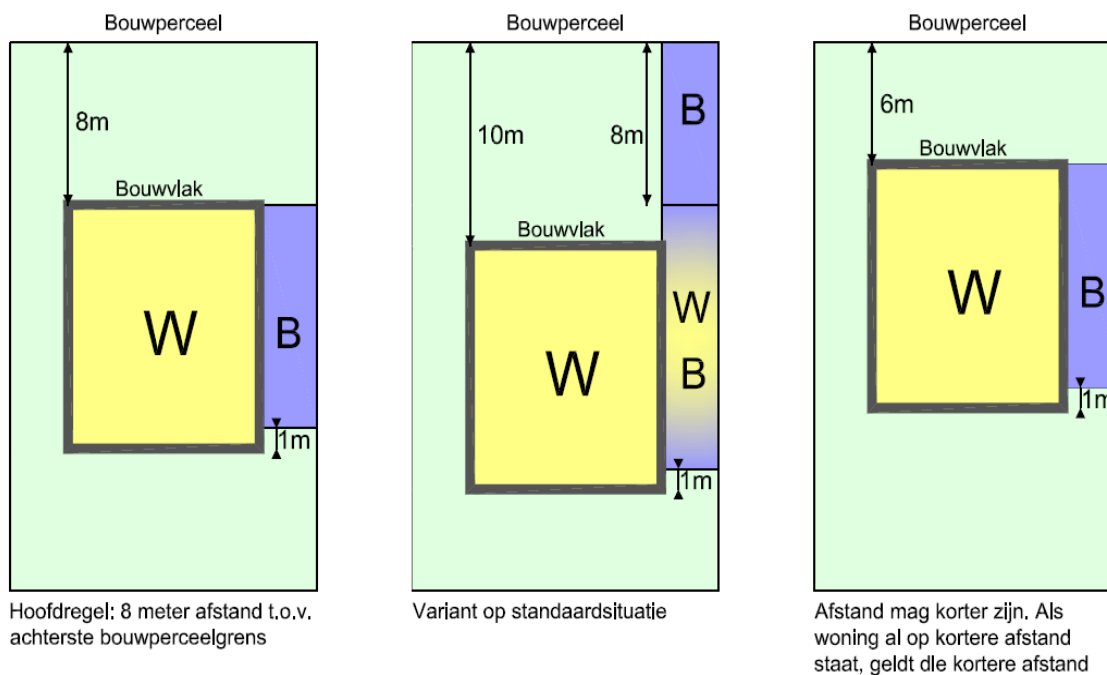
Bouwperceel

8m

Bouwvlak

W

B

1m

Hoofdregel: 8 meter afstand t.o.v. achterste bouwperceelgrens

Bouwperceel

10m

8m

B

Bouwvlak

W

W

B

1m

Variant op standaardsituatie

Bouwperceel

6m

Bouwvlak

W

B

1m

Afstand mag korter zijn. Als woning al op kortere afstand staat, geldt die kortere afstand